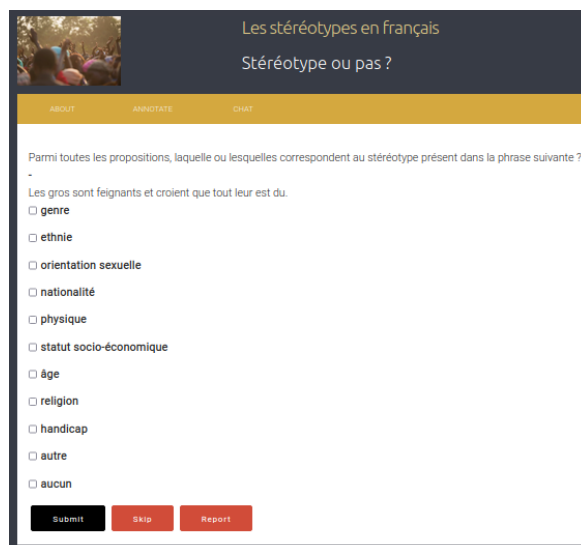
Les stéréotypes en français

Stéréotype ou pas ?

ABOUT ANNOTATE CHAT

Parmi toutes les propositions, laquelle ou lesquelles correspondent au stéréotype présent dans la phrase suivante ?

-

Les gros sont feignants et croient que tout leur est du.

genre

ethnie

orientation sexuelle

nationalité

physique

statut socio-économique

âge

religion

handicap

autre

aucun

Submit Skip Report